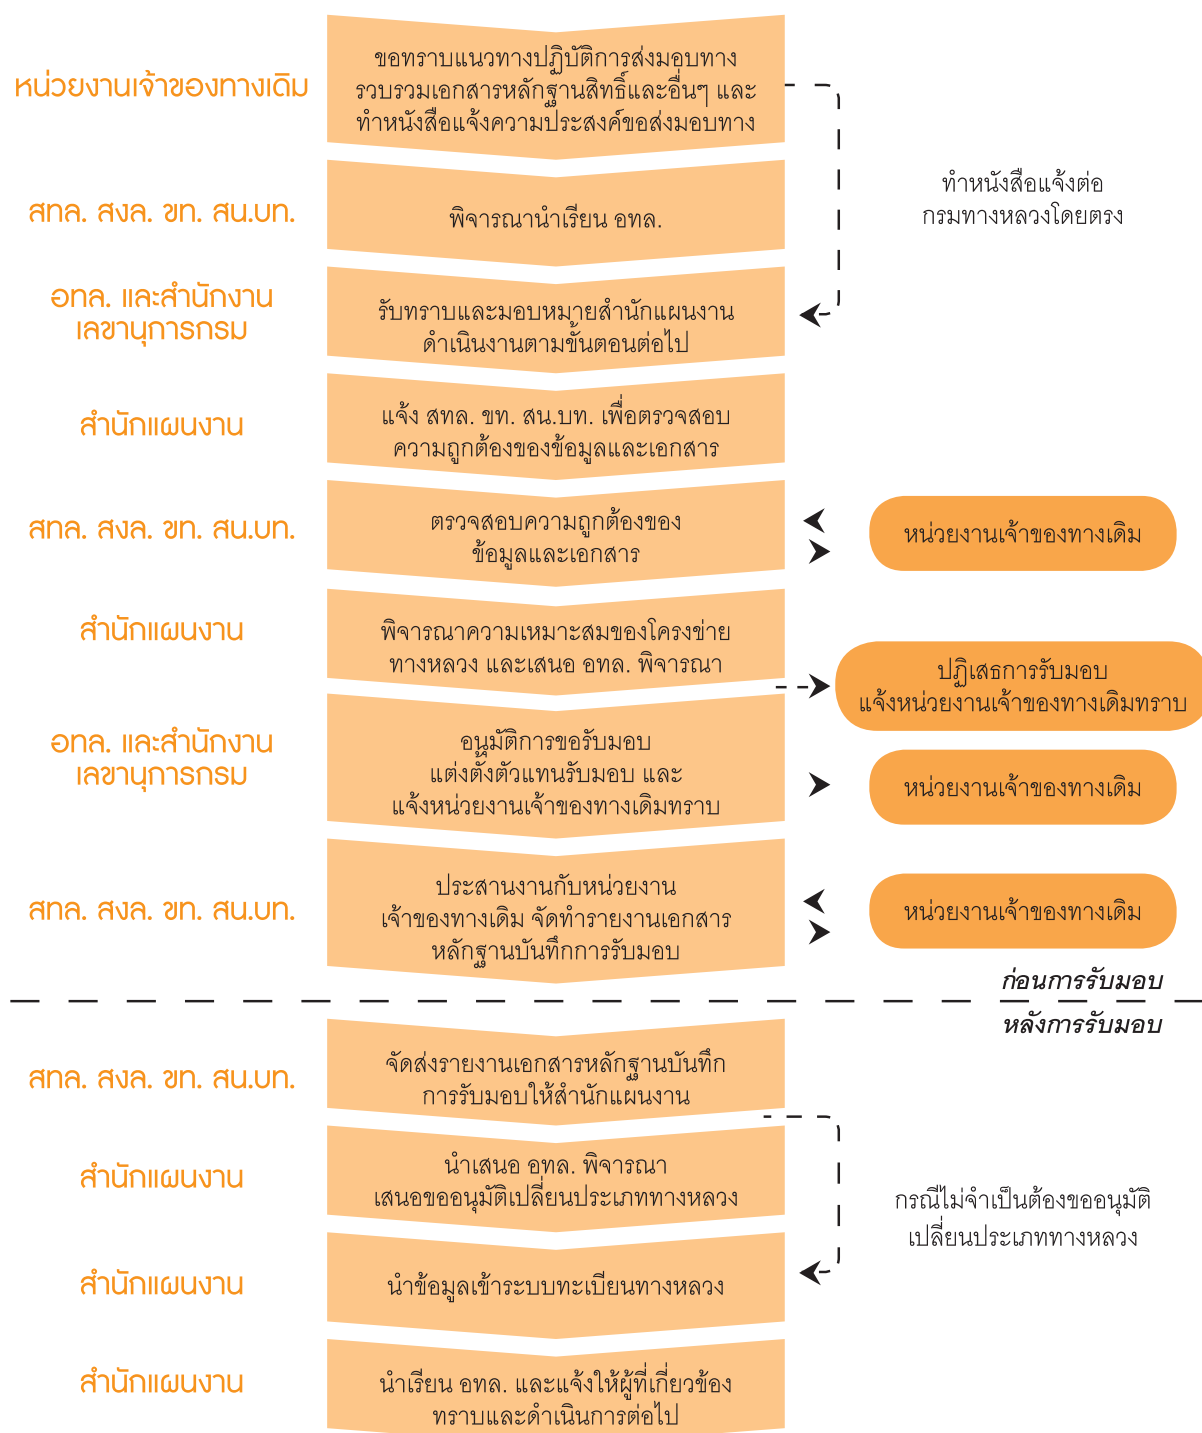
หน่วยงานเจ้าของทางเดิม

ขอทราบแนวทางปฏิบัติการส่งมอบทาง รวบรวมเอกสารหลักฐานสิทธิ์และอื่นๆ และ ทำหนังสือแจ้งความประสงค์ขอส่งมอบทาง

ทำหนังสือแจ้งต่อ กรมทางหลวงโดยตรง

สทล. สงล. ขท. สน.บท.

พิจารณานำเรียน อทล.

อทล. และสำนักงานเลขานุการกรม

รับทราบและมอบหมายสำนักแผนงาน ดำเนินงานตามขั้นตอนต่อไป

สำนักแผนงาน

แจ้ง สทล. ขท. สน.บท. เพื่อตรวจสอบ ความถูกต้องของข้อมูลและเอกสาร

สทล. สงล. ขท. สน.บท.

ตรวจสอบความถูกต้องของ ข้อมูลและเอกสาร

หน่วยงานเจ้าของทางเดิม

สำนักแผนงาน

พิจารณาความเหมาะสมของโครงข่าย ทางหลวง และเสนอ อทล. พิจารณา

ปฏิเสธการรับมอบ แจ้งหน่วยงานเจ้าของทางเดิมทราบ

อทล. และสำนักงานเลขานุการกรม

อนุมัติการขอรับมอบ แต่งตั้งตัวแทนรับมอบ และ แจ้งหน่วยงานเจ้าของทางเดิมทราบ

หน่วยงานเจ้าของทางเดิม

สทล. สงล. ขท. สน.บท.

ประสานงานกับหน่วยงาน เจ้าของทางเดิม จัดทำรายงานเอกสาร หลักฐานบันทึกการรับมอบ

หน่วยงานเจ้าของทางเดิม

ก่อนการรับมอบ

หลังการรับมอบ

สทล. สงล. ขท. สน.บท.

จัดส่งรายงานเอกสารหลักฐานบันทึก การรับมอบให้สำนักแผนงาน

สำนักแผนงาน

นำเสนอ อทล. พิจารณา เสนอขออนุมัติเปลี่ยนประเภททางหลวง

กรณีไม่จำเป็นต้องขออนุมัติ เปลี่ยนประเภททางหลวง

สำนักแผนงาน

นำข้อมูลเข้าระบบทะเบียนทางหลวง

สำนักแผนงาน

นำเรียน อทล. และแจ้งให้ผู้ที่เกี่ยวข้อง ทราบและดำเนินการต่อไป